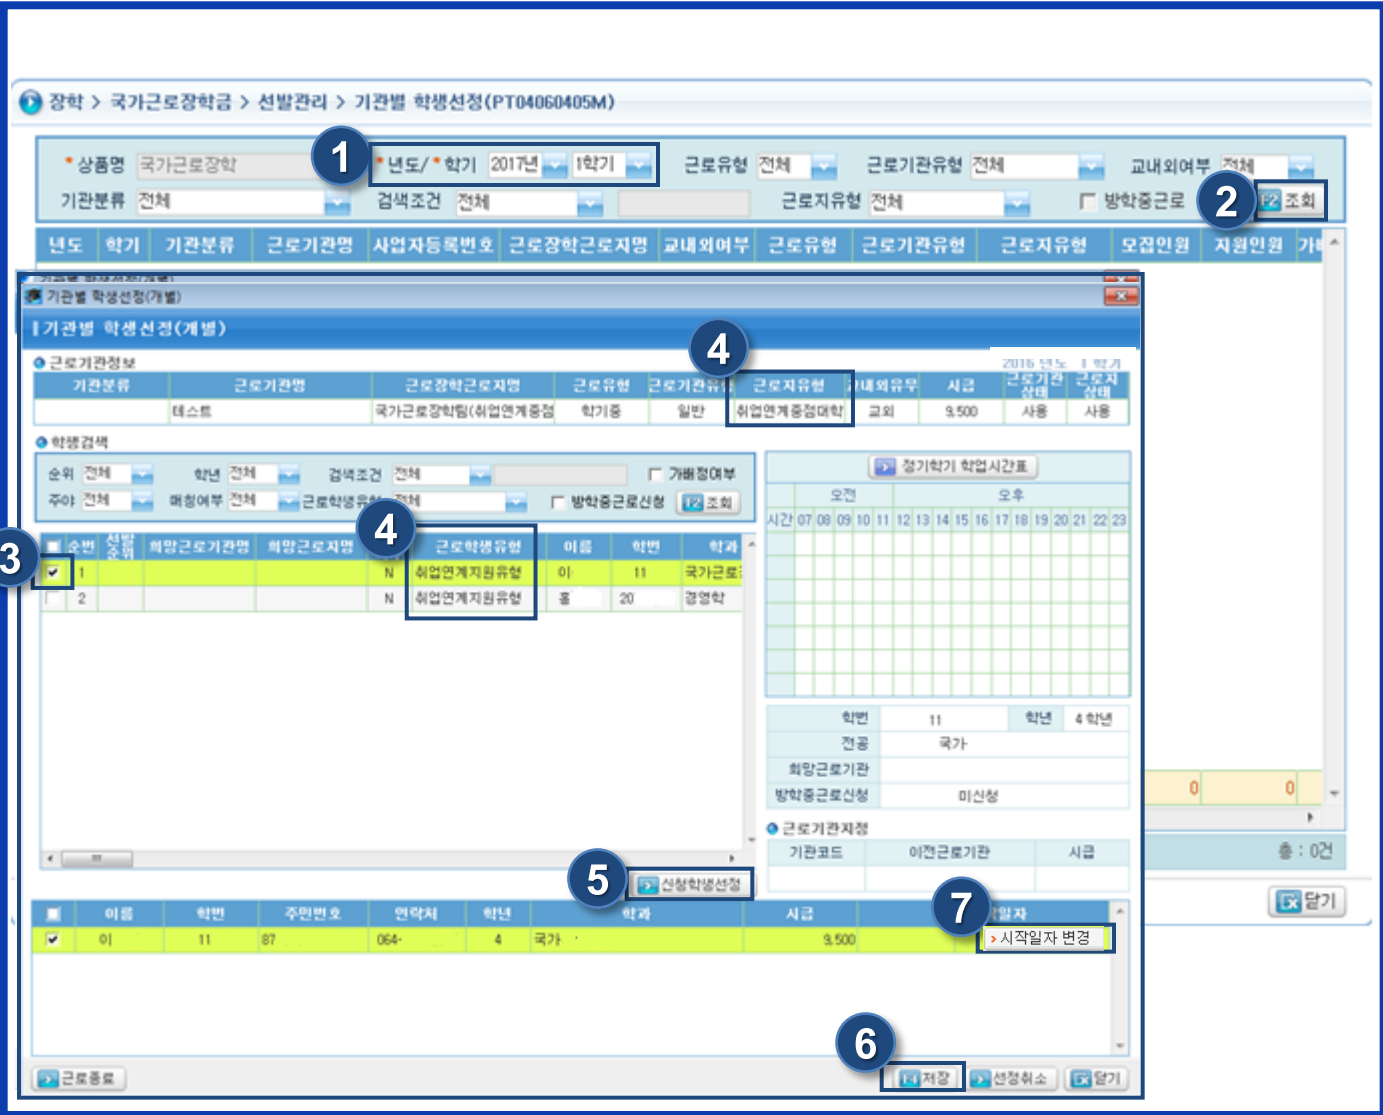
장학 > 국가근로장학금 > 선발관리 > 기관별 학생선정(PT04060405M)

* 상품명 국가근로장학 1 * 년도/ * 학기 2017년 1학기 근로유형 전체 근로기관유형 전체 교내외여부 전체
기관분류 전체 검색조건 전체 근로지유형 전체 방학중근로 2 F2 조회

| 년도 | 학기 | 기관분류 | 근로기관명 | 사업자등록번호 | 근로장학근로지명 | 교내외여부 | 근로유형 | 근로기관유형 | 근로지유형 | 모집인원 | 지원인원 | 가 |
|---|---|---|---|---|---|---|---|---|---|---|---|---|

기관별 학생선정(개별)

기관별 학생선정(개별)

근로기관정보 4 2016 년도 1 학기

| 기관분류 | 근로기관명 | 근로장학근로지명 | 근로유형 | 근로기관유형 | 근로지유형 | 교내외유무 | 시급 | 근로기관 상태 | 근로지 상태 |
|---|---|---|---|---|---|---|---|---|---|
| | 테스트 | 국가근로장학팀(취업연계중점 | 학기중 | 일반 | 취업연계중점대학 | 교외 | 9,500 | 사용 | 사용 |

학생검색

순위 전체 학년 전체 검색조건 전체 가배정여부
주야 전체 매칭여부 전체 근로학생유형 전체 방학중근로신청 F2 조회

정기학기 학업시간표

오전 오후

시간 07 08 09 10 11 12 13 14 15 16 17 18 19 20 21 22 23

3 4

| | 순번 | 선발순위 | 희망근로기관명 | 희망근로지명 | | 근로학생유형 | 이름 | 학번 | 학과 |
|---|---|---|---|---|---|---|---|---|---|
| ✔ | 1 | | | | N | 취업연계지원유형 | 이 | 11 | 국가근로 |
| | 2 | | | | N | 취업연계지원유형 | 홍 | 20 | 경영학 |

| 학번 | 11 | 학년 | 4 학년 |
|---|---|---|---|
| 전공 | 국가 | | |
| 희망근로기관 | | | |
| 방학중근로신청 | 미신청 | | |

근로기관지정

| 기관코드 | 이전근로기관 | 시급 |
|---|---|---|

0 0

총 : 0건

5 신청학생선정

닫기

| | 이름 | 학번 | 주민번호 | 연락처 | 학년 | 학과 | 시급 | 7 일자 |
|---|---|---|---|---|---|---|---|---|
| ✔ | 이 | 11 | 87 | 064- | 4 | 국가 | 9,500 | 시작일자 변경 |

근로종료 6 저장 선정취소 닫기